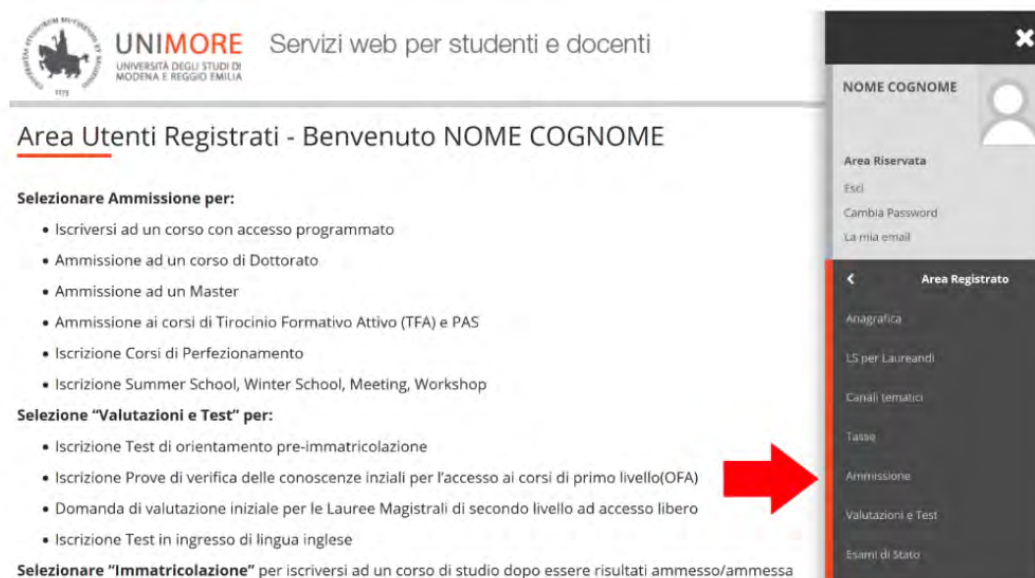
UNIMORE
UNIVERSITÀ DEGLI STUDI DI MODENA E REGGIO EMILIA
Servizi web per studenti e docenti

Area Utenti Registrati - Benvenuto NOME COGNOME

Selezionare Ammissione per:
• Iscriversi ad un corso con accesso programmato
• Ammissione ad un corso di Dottorato
• Ammissione ad un Master
• Ammissione ai corsi di Tirocinio Formativo Attivo (TFA) e PAS
• Iscrizione Corsi di Perfezionamento
• Iscrizione Summer School, Winter School, Meeting, Workshop

Selezione "Valutazioni e Test" per:
• Iscrizione Test di orientamento pre-immatricolazione
• Iscrizione Prove di verifica delle conoscenze inziali per l'accesso ai corsi di primo livello(OFA)
• Domanda di valutazione iniziale per le Lauree Magistrali di secondo livello ad accesso libero
• Iscrizione Test in ingresso di lingua inglese

Selezionare "Immatricolazione" per iscriversi ad un corso di studio dopo essere risultati ammesso/ammessa

NOME COGNOME
Area Riservata
Esci
Cambia Password
La mia email
Area Registrato
Anagrafica
LS per Laureandi
Canali tematici
Tasse
Ammissione
Valutazioni e Test
Esami di Stato